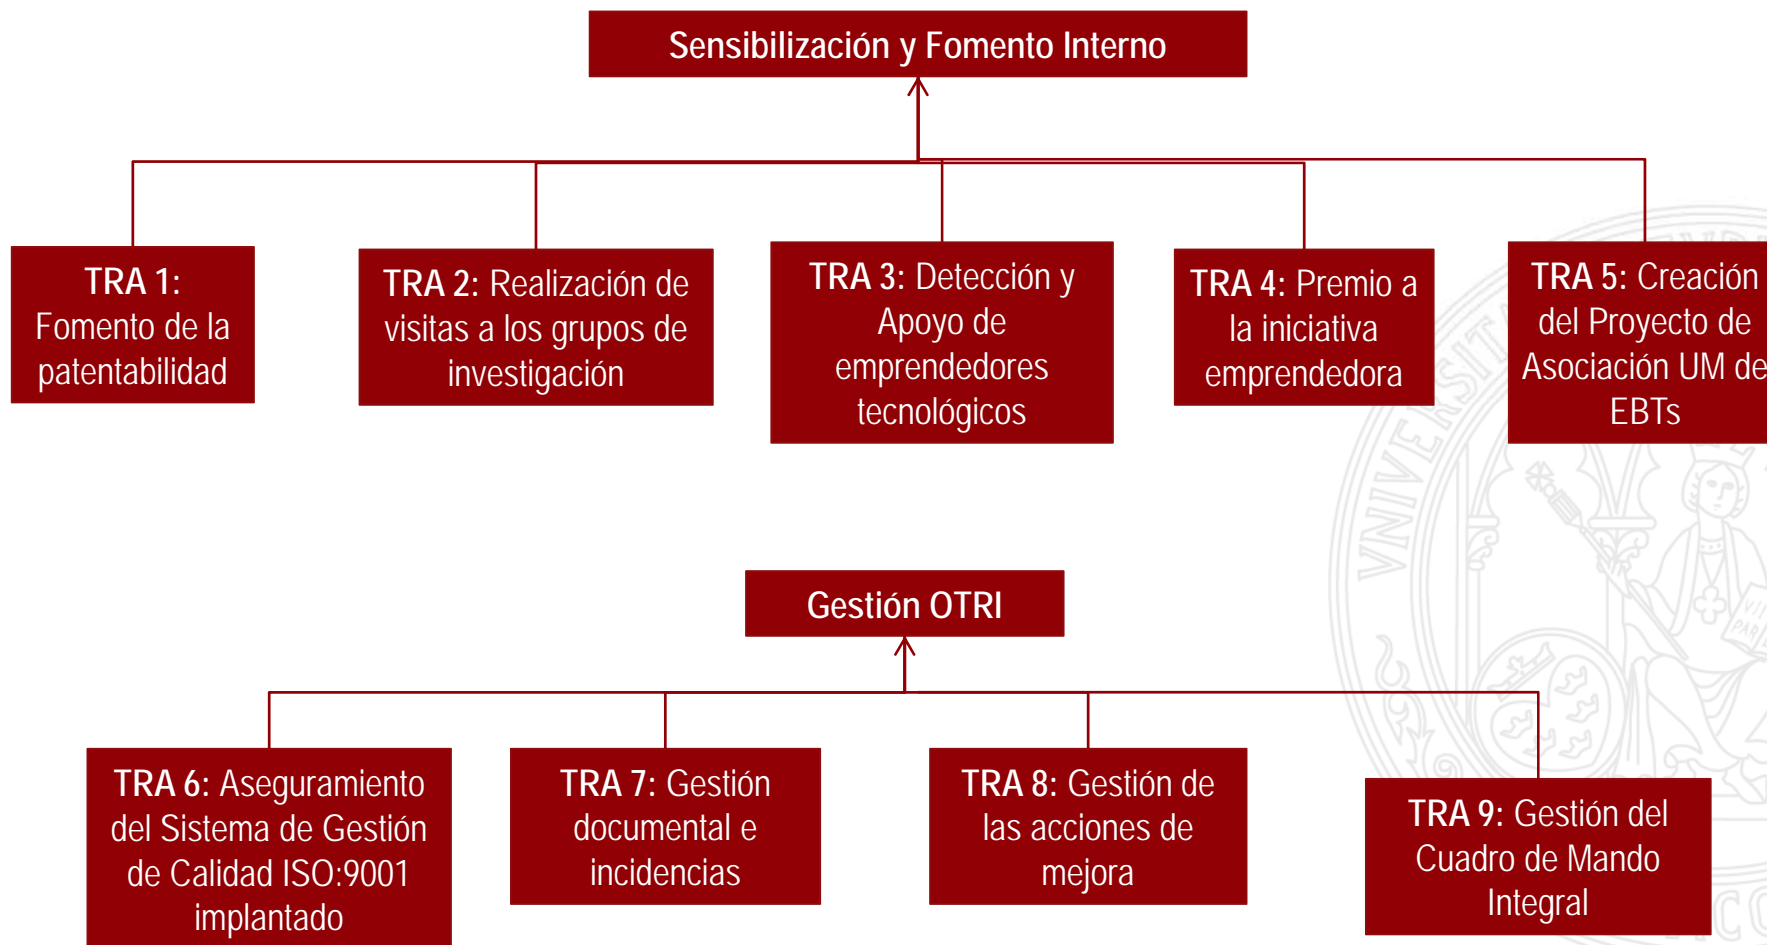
Sensibilización y Fomento Interno

TRA 1: Fomento de la patentabilidad

TRA 2: Realización de visitas a los grupos de investigación

TRA 3: Detección y Apoyo de emprendedores tecnológicos

TRA 4: Premio a la iniciativa emprendedora

TRA 5: Creación del Proyecto de Asociación UM de EBTs

Gestión OTRI

TRA 6: Aseguramiento del Sistema de Gestión de Calidad ISO:9001 implantado

TRA 7: Gestión documental e incidencias

TRA 8: Gestión de las acciones de mejora

TRA 9: Gestión del Cuadro de Mando Integral